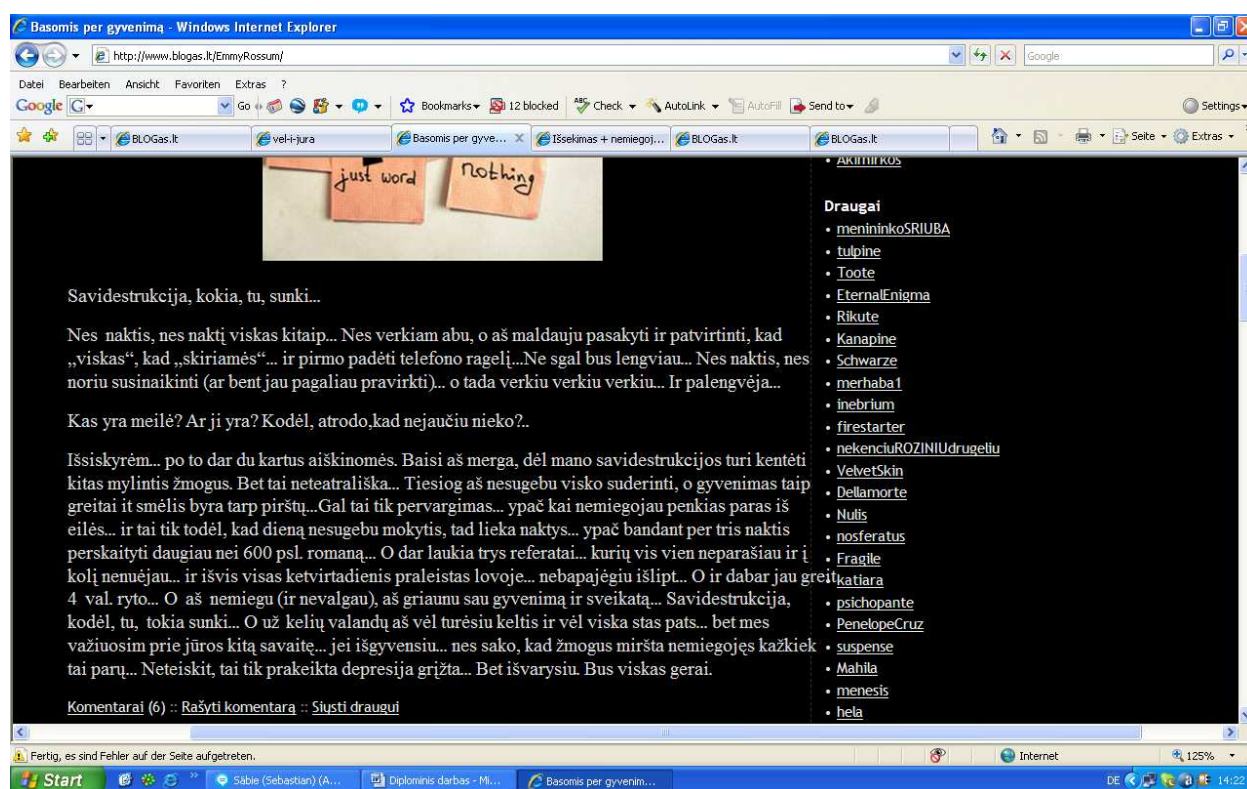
Basomis per gyvenimą - Windows Internet Explorer

http://www.blogas.lt/EmmyRossum/

Google

Datei Bearbeiten Ansicht Favoriten Extras ?

Google G Go Bookmarks 12 blocked Check AutoLink AutoFill Send to Settings

BLOGas.lt | vel-i-jura | Basomis per gyve... | Išsekimas + nemiegoj... | BLOGas.lt | BLOGas.lt

Seite Extras

just word nothing

Savidestrukcija, kokia, tu, sunki...

Nes naktis, nes naktį viskas kitaip... Nes verkiam abu, o aš maldauju pasakyti ir patvirtinti, kad „viskas“, kad „skiriamės“... ir pirmo padėti telefono ragelį...Ne sgal bus lengviau... Nes naktis, nes noriu susinaikinti (ar bent jau pagaliau pravirkti)... o tada verkiu verkiu verkiu... Ir palengvėja...

Kas yra meilė? Ar ji yra? Kodėl, atrodo,kad nejaučiu nieko?..

Išsiskyrėm... po to dar du kartus aiškinomės. Baisi aš merga, dėl mano savidestrukcijos turi kentėti kitas mylintis žmogus. Bet tai neteatrališka... Tiesiog aš nesugebu visko suderinti, o gyvenimas taip greitai it smėlis byra tarp pirštų...Gal tai tik pervargimas... ypač kai nemiegojau penkias paras iš eilės... ir tai tik todėl, kad dieną nesugebu mokytis, tad lieka naktys... ypač bandant per tris naktis perskaityti daugiau nei 600 psl. romaną... O dar laukia trys referatai... kurių vis vien neparašiau ir į kolį nenuėjau... ir išvis visas ketvirtadienis praleistas lovoje... nebapajėgiu išlipt... O ir dabar jau greit 4 val. ryto... O aš nemiegu (ir nevalgau), aš griaunu sau gyvenimą ir sveikatą... Savidestrukcija, kodėl, tu, tokia sunki... O už kelių valandų aš vėl turėsiu keltis ir vėl viska stas pats... bet mes važiuosim prie jūros kitą savaitę... jei išgyvensiu... nes sako, kad žmogus miršta nemiegojęs kažkiek tai parų... Neteiskit, tai tik prakeikta depresija grįžta... Bet išvarysiu. Bus viskas gerai.

Komentarai (6) :: Rašyti komentarą :: Siųsti draugui

• Akimirkos

Draugai
• menininkoSRIUBA
• tulpine
• Toote
• EternalEnigma
• Rikute
• Kanapine
• Schwarze
• merhaba1
• inebrium
• firestarter
• nekenciuROZINIUdrugeliu
• VelvetSkin
• Dellamorte
• Nulis
• nosferatus
• Fragile
• katiara
• psichopante
• PenelopeCruz
• suspense
• Mahila
• menesis
• hela

Fertig, es sind Fehler auf der Seite aufgetreten.

Internet 125%

Start Sābie (Sebastian) (A... Diplominis darbas - Mi... Basomis per gyvenim... DE 14:22